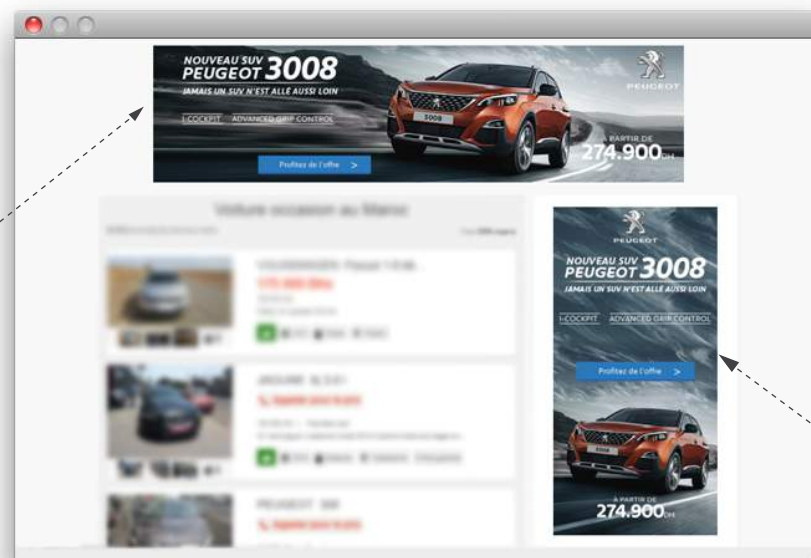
NOUVEAU SUV PEUGEOT 3008

JAMAIS UN SUV N'EST ALLÉ AUSSI LOIN

I-COCKPIT ADVANCED GRIP CONTROL

PEUGEOT

À PARTIR DE 274.900 DH

Profitez de l'offre >

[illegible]

PEUGEOT

NOUVEAU SUV PEUGEOT 3008

JAMAIS UN SUV N'EST ALLÉ AUSSI LOIN

I-COCKPIT ADVANCED GRIP CONTROL

Profitez de l'offre >

À PARTIR DE 274.900 DH